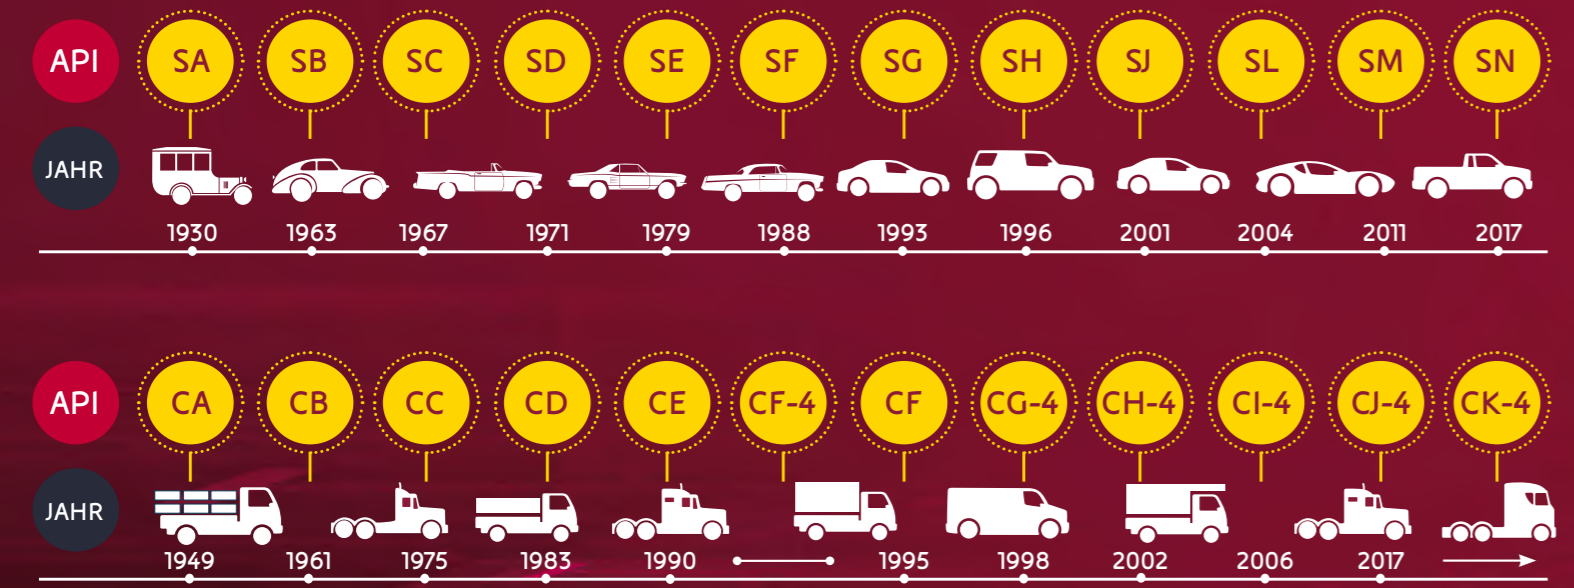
API SA SB SC SD SE SF SG SH SJ SL SM SN

JAHR

1930 1963 1967 1971 1979 1988 1993 1996 2001 2004 2011 2017

API CA CB CC CD CE CF-4 CF CG-4 CH-4 CI-4 CJ-4 CK-4

JAHR

1949 1961 1975 1983 1990 1995 1998 2002 2006 2017